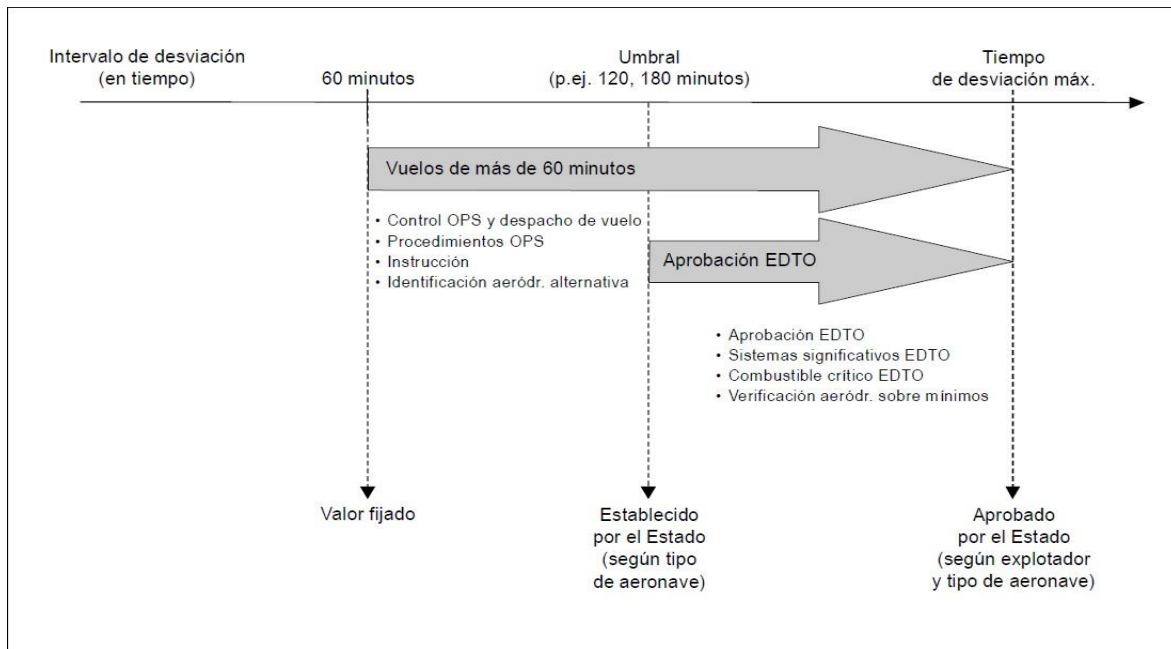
Intervalo de desviación (en tiempo)

60 minutos

Umbral (p.ej. 120, 180 minutos)

Tiempo de desviación máx.

Vuelos de más de 60 minutos

• Control OPS y despacho de vuelo
• Procedimientos OPS
• Instrucción
• Identificación aeródr. alternativa

Aprobación EDTO

• Aprobación EDTO
• Sistemas significativos EDTO
• Combustible crítico EDTO
• Verificación aeródr. sobre mínimos

Valor fijado

Establecido por el Estado (según tipo de aeronave)

Aprobado por el Estado (según explotador y tipo de aeronave)